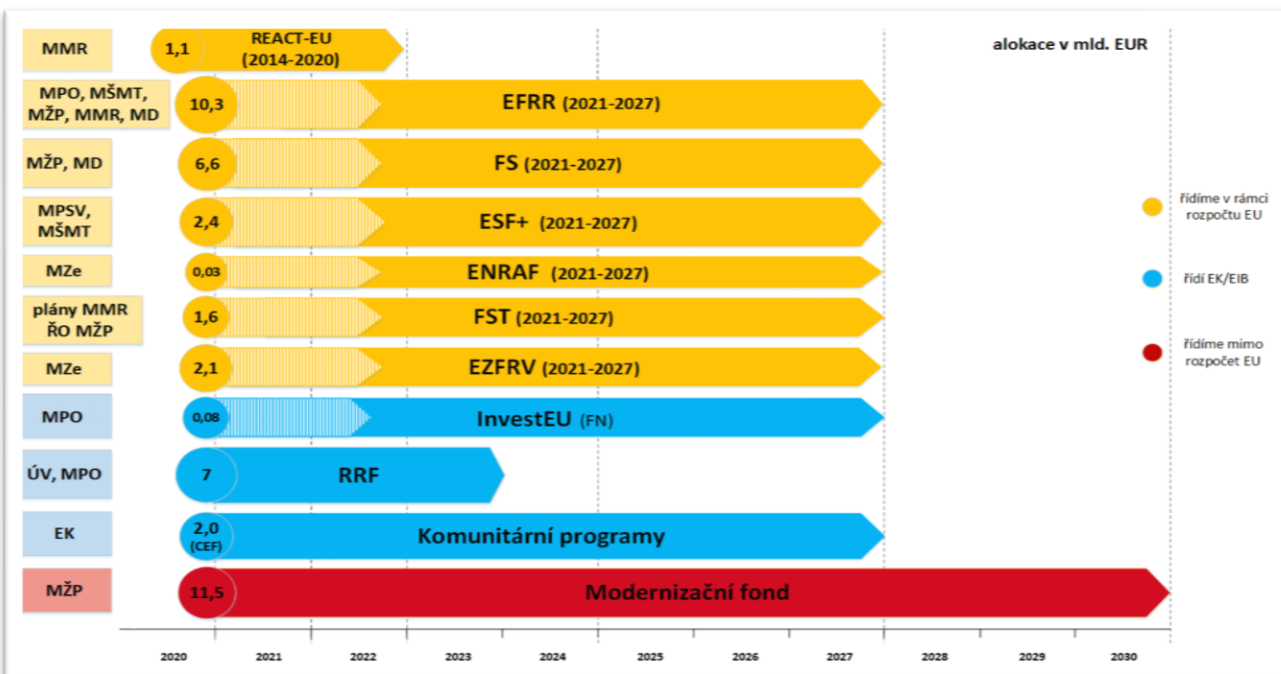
alokace v mld. EUR

MMR
1,1
REACT-EU (2014-2020)

MPO, MŠMT, MŽP, MMR, MD
10,3
EFRR (2021-2027)

MŽP, MD
6,6
FS (2021-2027)

MPSV, MŠMT
2,4
ESF+ (2021-2027)

MZe
0,03
ENRAF (2021-2027)

plány MMR ŘO MŽP
1,6
FST (2021-2027)

MZe
2,1
EZFRV (2021-2027)

MPO
0,08
InvestEU (FN)

ÚV, MPO
7
RRF

EK
2,0 (CEF)
Komunitární programy

MŽP
11,5
Modernizační fond

řídíme v rámci rozpočtu EU

řídí EK/EIB

řídíme mimo rozpočet EU

2020 2021 2022 2023 2024 2025 2026 2027 2028 2029 2030